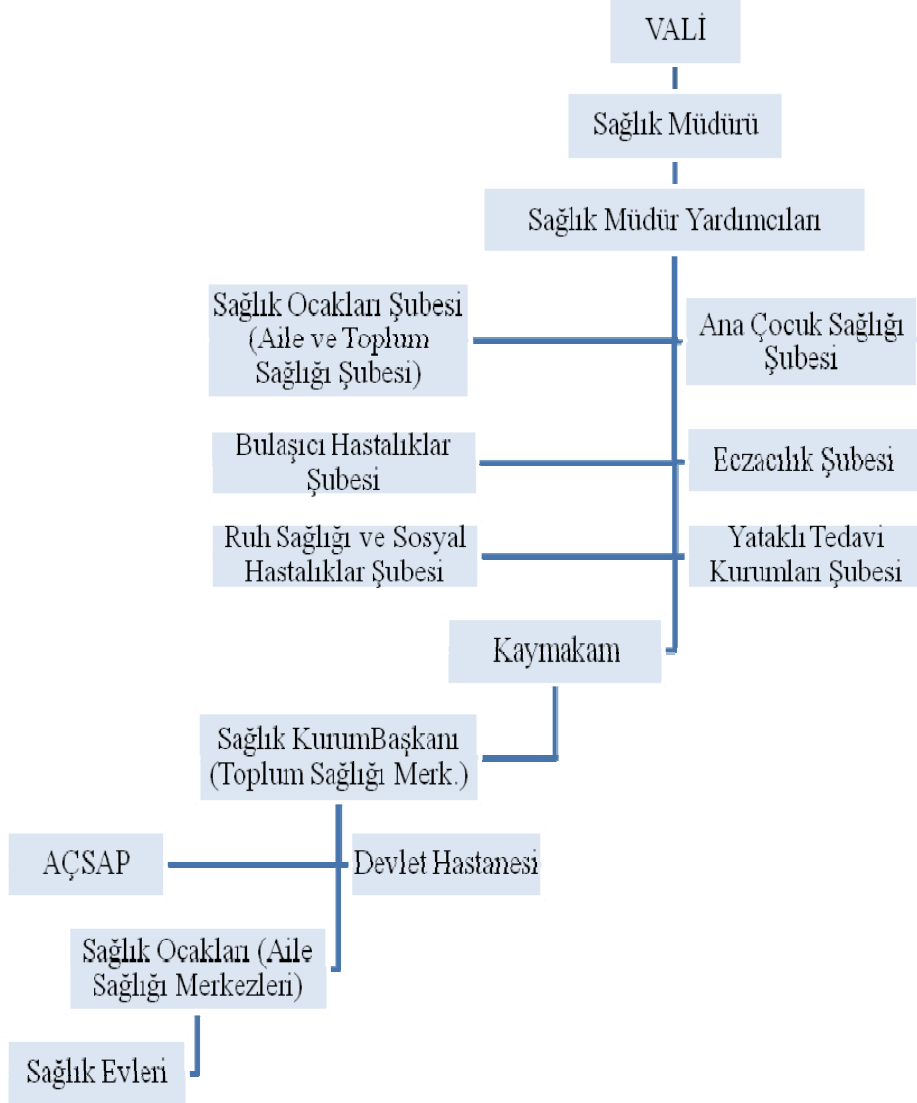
VALİ

Sağlık Müdürü

Sağlık Müdür Yardımcıları

Sağlık Ocakları Şubesi (Aile ve Toplum Sağlığı Şubesi)

Ana Çocuk Sağlığı Şubesi

Bulaşıcı Hastalıklar Şubesi

Eczacılık Şubesi

Ruh Sağlığı ve Sosyal Hastalıklar Şubesi

Yataklı Tedavi Kurumları Şubesi

Kaymakam

Sağlık KurumBaşkanı (Toplum Sağlığı Merk.)

AÇSAP

Devlet Hastanesi

Sağlık Ocakları (Aile Sağlığı Merkezleri)

Sağlık Evleri